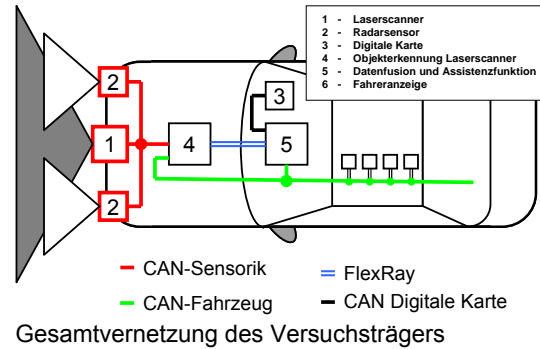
1 - Laserscanner
2 - Radarsensor
3 - Digitale Karte
4 - Objekterkennung Laserscanner
5 - Datenfusion und Assistenzfunktion
6 - Fahreranzeige

2
1
2
4
3
5

CAN-Sensorik
FlexRay
CAN-Fahrzeug
CAN Digitale Karte

Gesamtvernetzung des Versuchsträgers